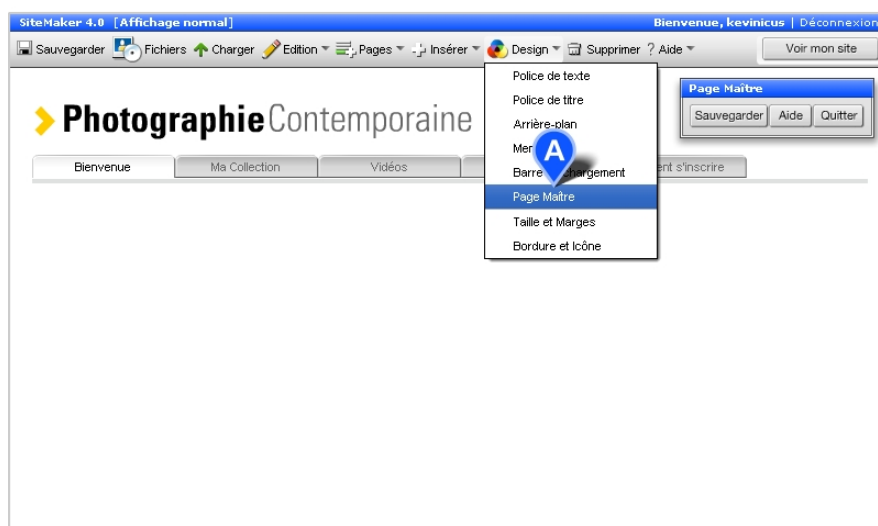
SiteMaker 4.0 [Affichage normal]
Bienvenue, kevinicus | Déconnexion

Sauvegarder Fichiers Charger Edition Pages Insérer Design Supprimer ? Aide
Voir mon site

Police de texte
Police de titre
Arrière-plan
Men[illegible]
Barre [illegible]chargement
Page Maître
Taille et Marges
Bordure et Icône

A

Page Maître
Sauvegarder Aide Quitter

Photographie Contemporaine

Bienvenue
Ma Collection
Vidéos
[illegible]ent s'inscrire